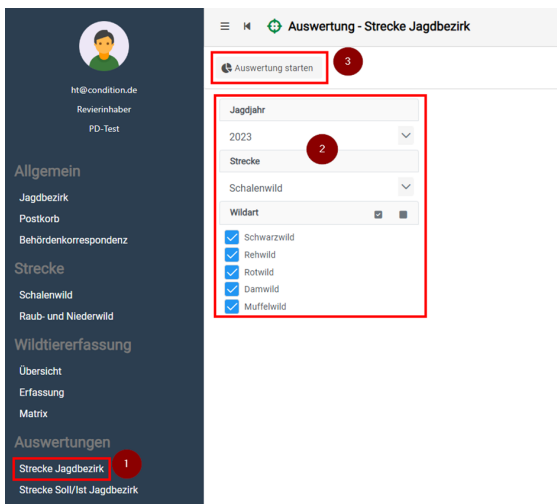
ht@condition.de
Revierinhaber
PD-Test

Allgemein
Jagdbezirk
Postkorb
Behördenkorrespondenz

Strecke
Schalenwild
Raub- und Niederwild

Wildtiererfassung
Übersicht
Erfassung
Matrix

Auswertungen
Strecke Jagdbezirk
1
Strecke Soll/Ist Jagdbezirk

≡ ⏮ Auswertung - Strecke Jagdbezirk

Auswertung starten
3

Jagdjahr
2023
2
Strecke
Schalenwild
Wildart
Schwarzwild
Rehwild
Rotwild
Damwild
Muffelwild